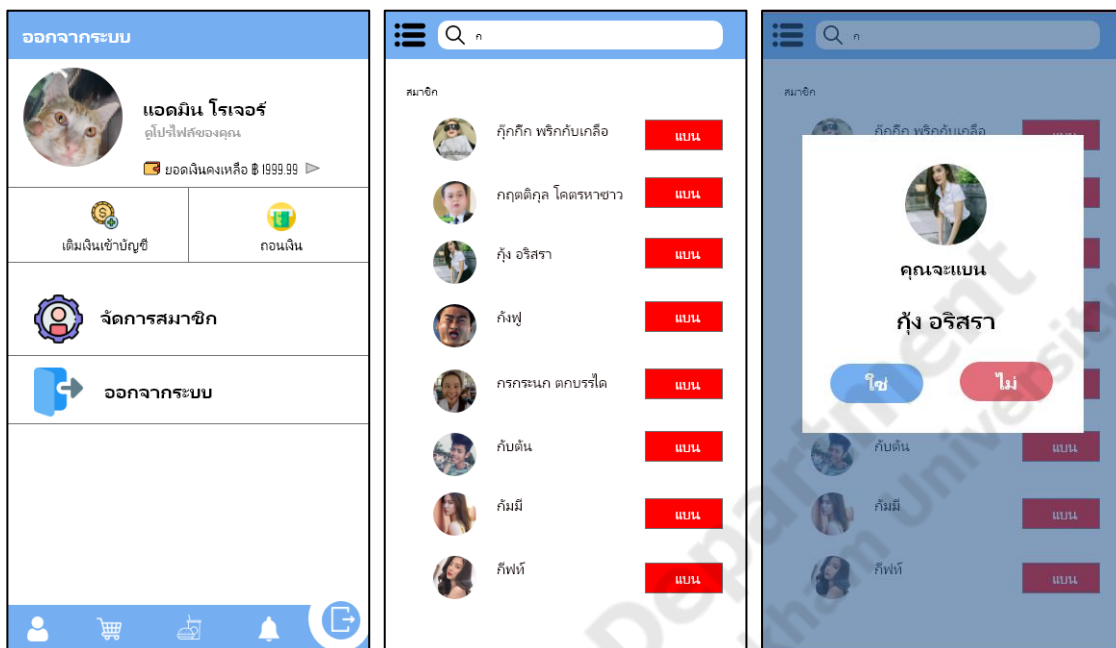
ออกจากระบบ

แอดมิน โรเจอร์
ดูโปรไฟล์ของคุณ

ยอดเงินคงเหลือ ฿ 1999.99

เติมเงินเข้าบัญชี

ถอนเงิน

จัดการสมาชิก

ออกจากระบบ

ก

สมาชิก

กุ๊กกิ๊ก พริกกับเกลือ แบน

กฤตติกุล โคตรหาซาว แบน

กุ้ง อริสรา แบน

กังฟู แบน

กรกระนก ตกบรรได แบน

กับต้น แบน

กัมมี แบน

กิ๊ฟท์ แบน

ก

สมาชิก

กุ๊กกิ๊ก พริกกับเกลือ แบน

คุณจะแบน

กุ้ง อริสรา

ใช่

ไม่

กับต้น แบน

กัมมี แบน

กิ๊ฟท์ แบน

Department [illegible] University